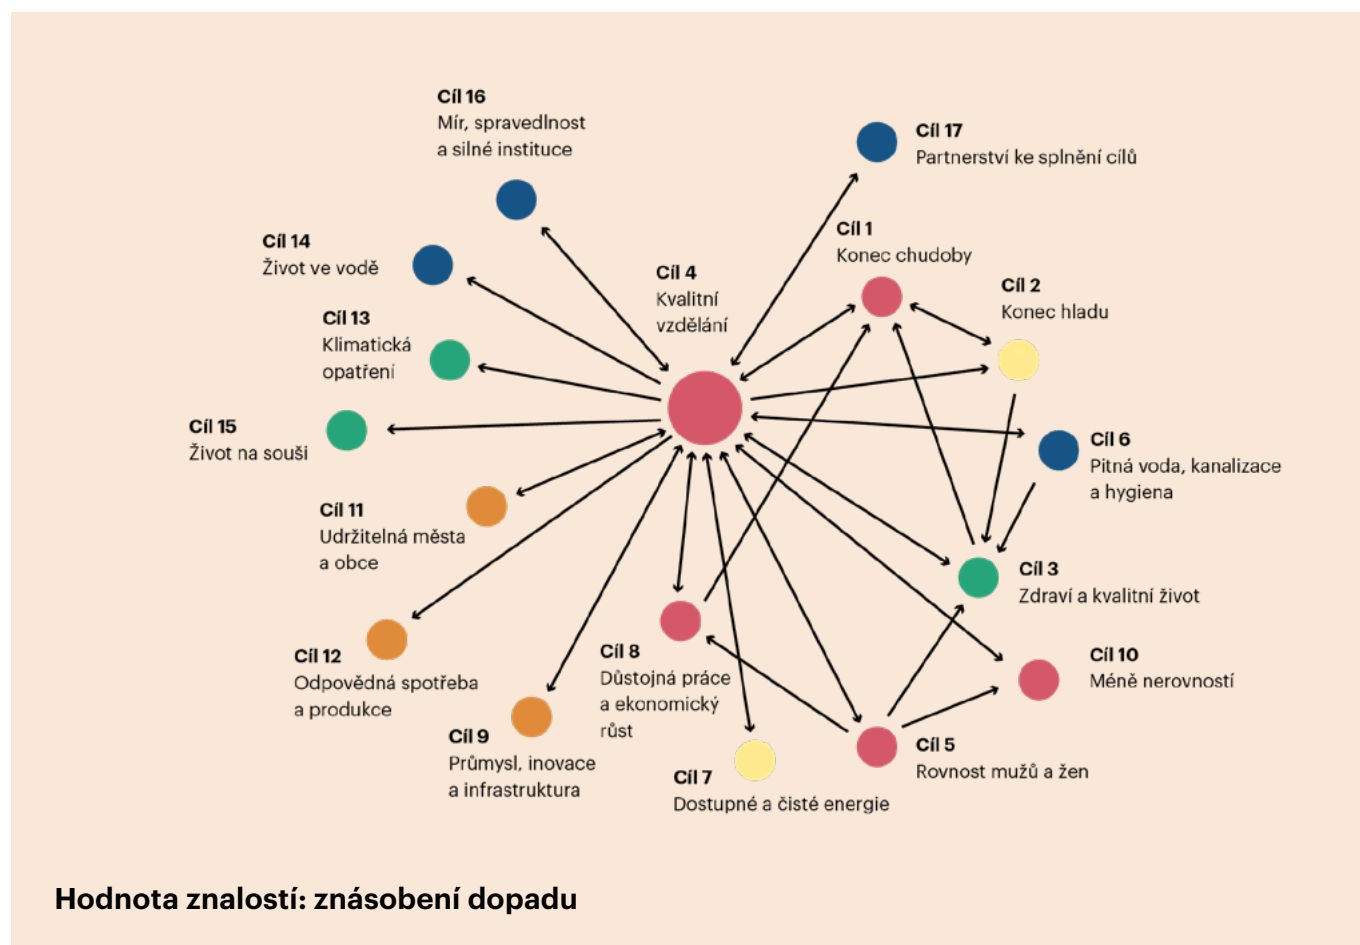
Cíl 16
Mír, spravedlnost a silné instituce

Cíl 17
Partnerství ke splnění cílů

Cíl 14
Život ve vodě

Cíl 1
Konec chudoby

Cíl 4
Kvalitní vzdělání

Cíl 2
Konec hladu

Cíl 13
Klimatická opatření

Cíl 15
Život na souši

Cíl 6
Pitná voda, kanalizace a hygiena

Cíl 11
Udržitelná města a obce

Cíl 3
Zdraví a kvalitní život

Cíl 12
Odpovědná spotřeba a produkce

Cíl 8
Důstojná práce a ekonomický růst

Cíl 10
Méně nerovností

Cíl 9
Průmysl, inovace a infrastruktura

Cíl 5
Rovnost mužů a žen

Cíl 7
Dostupné a čisté energie

Hodnota znalostí: znásobení dopadu